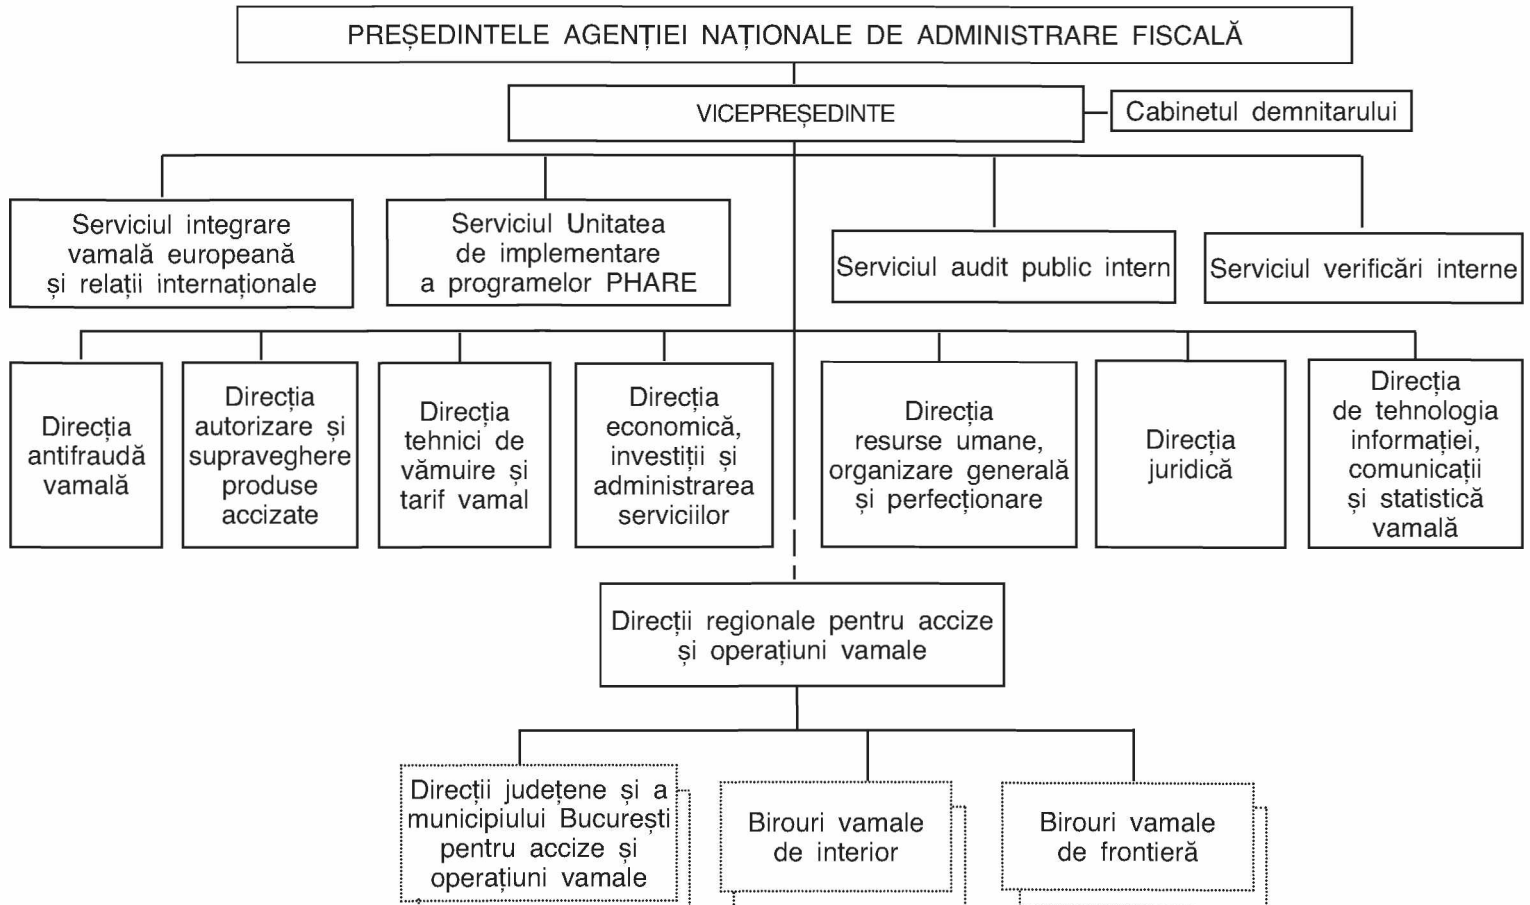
PREȘEDINTELE AGENȚIEI NAȚIONALE DE ADMINISTRARE FISCALĂ

VICEPREȘEDINTE

Cabinetul demnitarului

Serviciul integrare vamală europeană și relații internaționale

Serviciul Unitatea de implementare a programelor PHARE

Serviciul audit public intern

Serviciul verificări interne

Direcția antifraudă vamală

Direcția autorizare și supraveghere produse accizate

Direcția tehnici de vămuire și tarif vamal

Direcția economică, investiții și administrarea serviciilor

Direcția resurse umane, organizare generală și perfecționare

Direcția juridică

Direcția de tehnologia informației, comunicații și statistică vamală

Direcții regionale pentru accize și operațiuni vamale

Direcții județene și a municipiului București pentru accize și operațiuni vamale

Birouri vamale de interior

Birouri vamale de frontieră